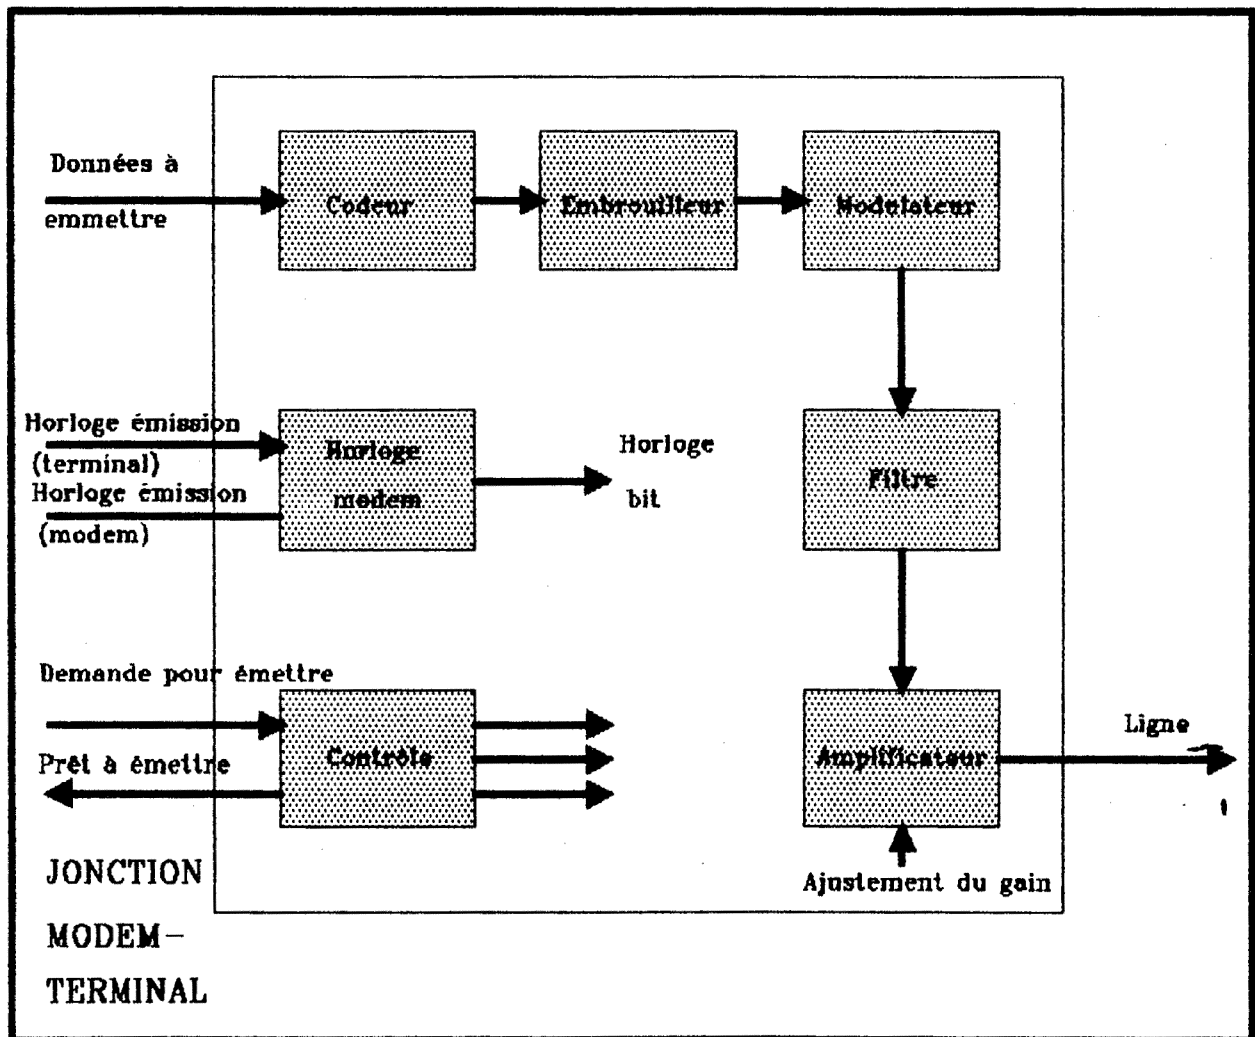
Données à emmettre

Codeur

Embrouilleur

Modulateur

Horloge émission (terminal)

Horloge émission (modem)

Horloge modem

Horloge bit

Filtre

Demande pour émettre

Prêt à émettre

Contrôle

Amplificateur

Ligne

Ajustement du gain

JONCTION MODEM–TERMINAL